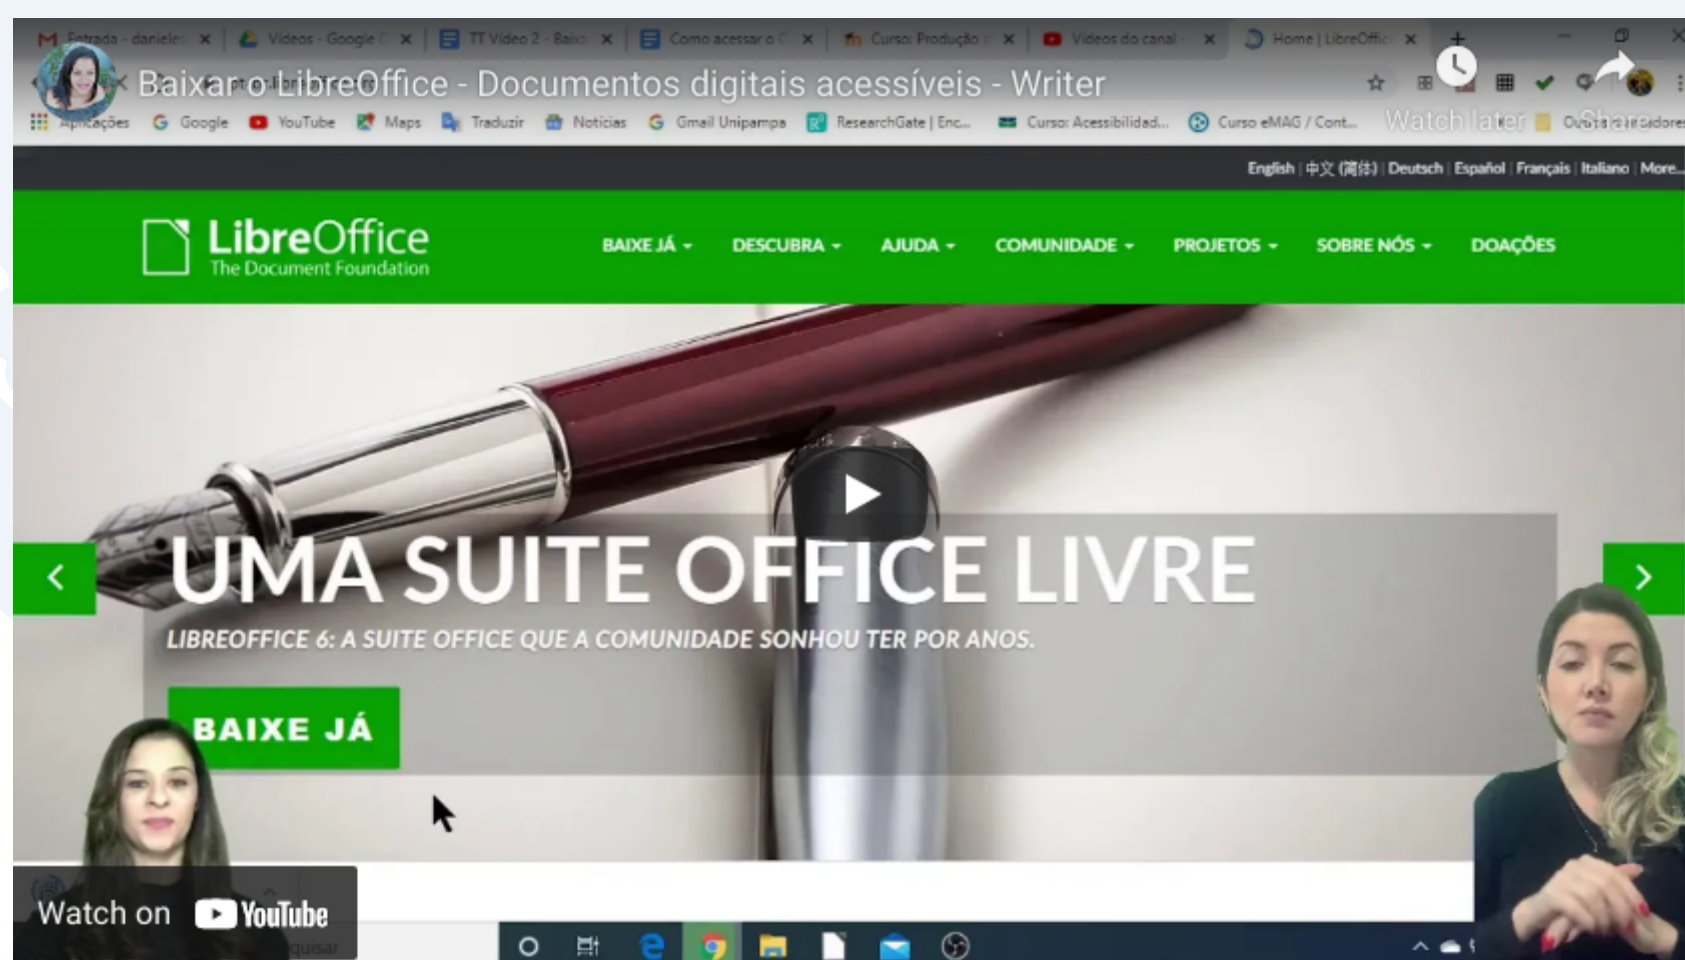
Entrada - daniele | Vídeos - Google | TT Vídeo 2 - Baix | Como acessar o | Curso: Produção | Vídeos do canal | Home | LibreOffice

Baixar o LibreOffice - Documentos digitais acessíveis - Writer

Watch later Share

Aplicações Google YouTube Maps Traduzir Notícias Gmail Unipampa ResearchGate | Enc... Curso: Acessibilidad... Curso eMAG / Cont... Outros favoritos

English | 中文 (简体) | Deutsch | Español | Français | Italiano | More...

LibreOffice The Document Foundation

BAIXE JÁ DESCUBRA AJUDA COMUNIDADE PROJETOS SOBRE NÓS DOAÇÕES

UMA SUITE OFFICE LIVRE

LIBREOFFICE 6: A SUITE OFFICE QUE A COMUNIDADE SONHOU TER POR ANOS.

BAIXE JÁ

Watch on YouTube